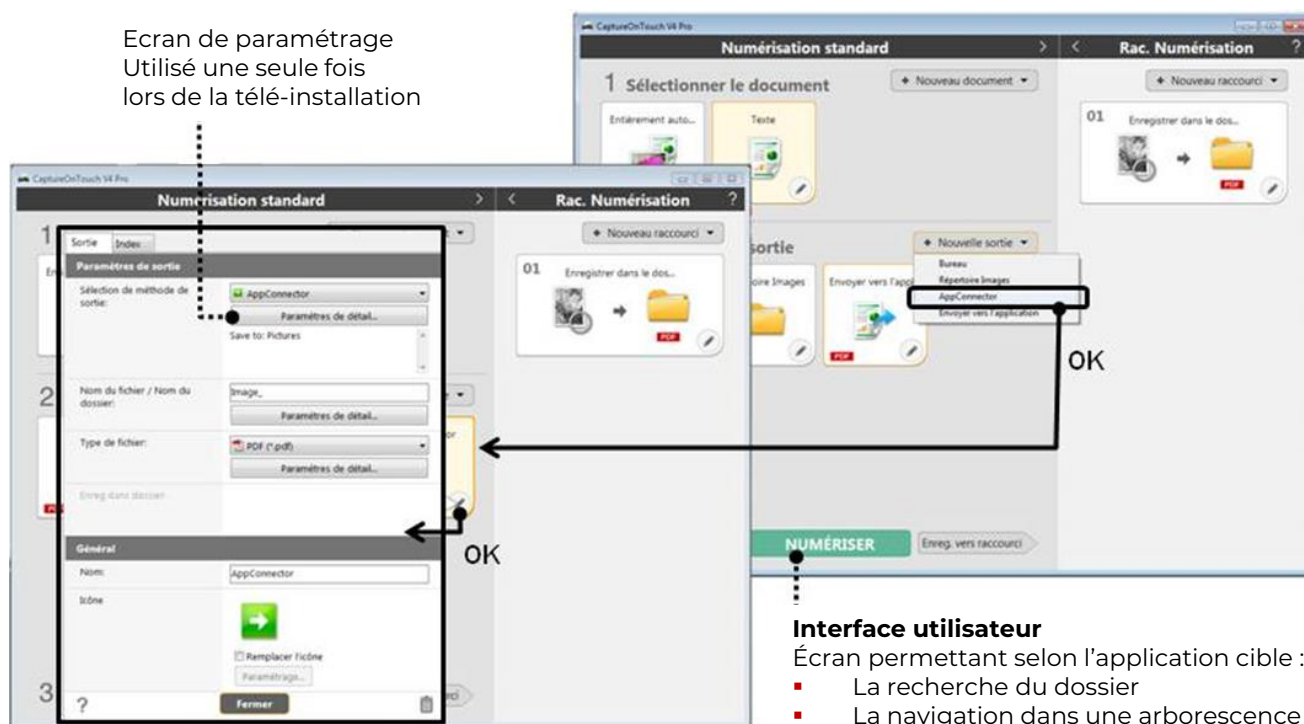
Ecran de paramétrage
Utilisé une seule fois
lors de la télé-installation

CaptureOnTouch V4 Pro
Numérisation standard
Rac. Numérisation
?
1 Sélectionner le document
+ Nouveau document
+ Nouveau raccourci
Entièrement auto...
Texte
01 Enregistrer dans le dos...
PDF
sortie
+ Nouvelle sortie
Bureau
Répertoire Images
AppConnector
Envoyer vers l'application
oire Images
Envoyer vers l'appl
PDF
OK
NUMÉRISER
Enreg. vers raccourci

CaptureOnTouch V4 Pro
Numérisation standard
Rac. Numérisation
?
+ Nouveau raccourci
01 Enregistrer dans le dos...
PDF
Sortie
Index
Paramètres de sortie
Sélection de méthode de sortie:
AppConnector
Paramètres de détail...
Save to: Pictures
Nom du fichier / Nom du dossier:
Image_
Paramètres de détail...
Type de fichier:
PDF (*.pdf)
Paramètres de détail...
Enreg dans dossier
Général
Nom:
AppConnector
Icône
Remplacer l'icône
Paramétrage...
?
Fermer
OK

Interface utilisateur
Écran permettant selon l'application cible :
La recherche du dossier
La navigation dans une arborescence